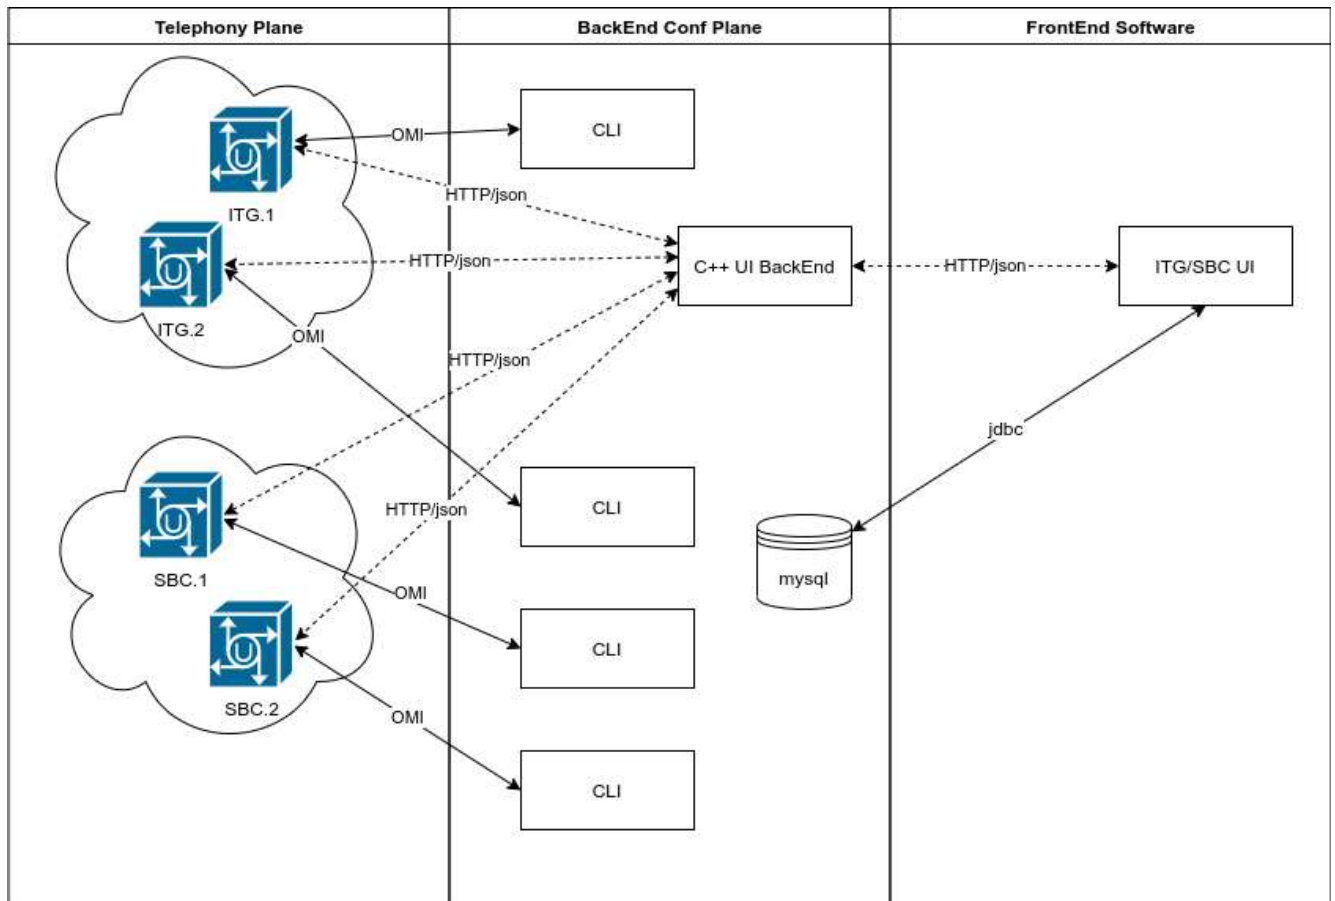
Telephony Plane

BackEnd Conf Plane

FrontEnd Software

OMI

CLI

HTTP/json

ITG.1

HTTP/json

C++ UI BackEnd

HTTP/json

ITG/SBC UI

ITG.2

OMI

HTTP/json

jdbc

CLI

HTTP/json

mysql

SBC.1

OMI

CLI

SBC.2

OMI

CLI